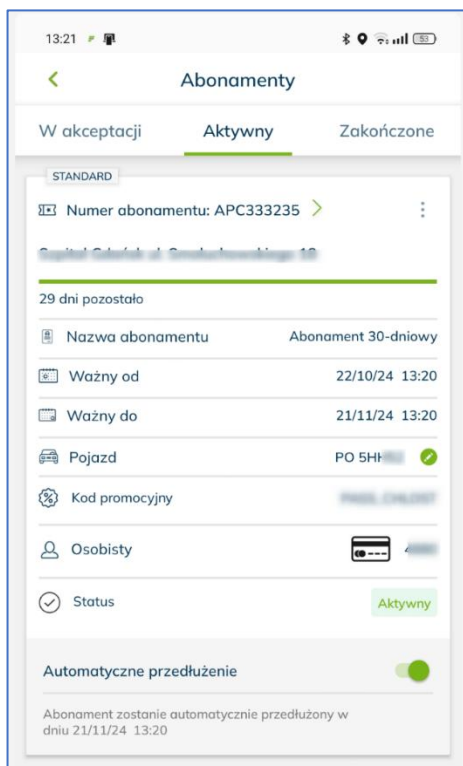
13:21

Abonamenty

W akceptacji Aktywny Zakończone

STANDARD

Numer abonamentu: APC333235

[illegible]

29 dni pozostało

| | |
|---|---|
| Nazwa abonamentu | Abonament 30-dniowy |
| Ważny od | 22/10/24 13:20 |
| Ważny do | 21/11/24 13:20 |
| Pojazd | PO 5HH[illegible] |
| Kod promocyjny | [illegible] |
| Osobisty | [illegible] |
| Status | Aktywny |

Automatyczne przedłużenie

Abonament zostanie automatycznie przedłużony w dniu 21/11/24 13:20